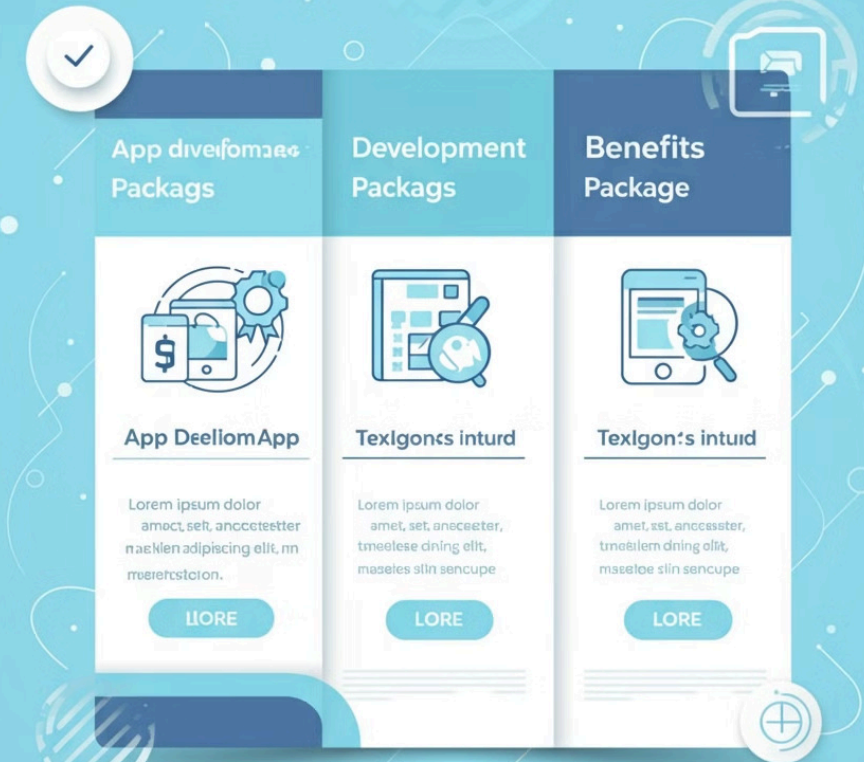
App dıvelfomaae Packags

App DeelıomApp

Lorem ipsum dolor amect, selt, anccecteter maeklen adipiscing elit, m meaerctoion.

LIORE

Development Packags

Texlgonts inturd

Lorem ipsum dolor amet, set, aneceeter, tmeelese dning elit, maseles slin sencupe

LORE

Benefits Package

Texlgon:s intud

Lorem ipsum dolor amet, sst, anccecster, tmeelem dning elit, maseloe slin sencupe

LORE